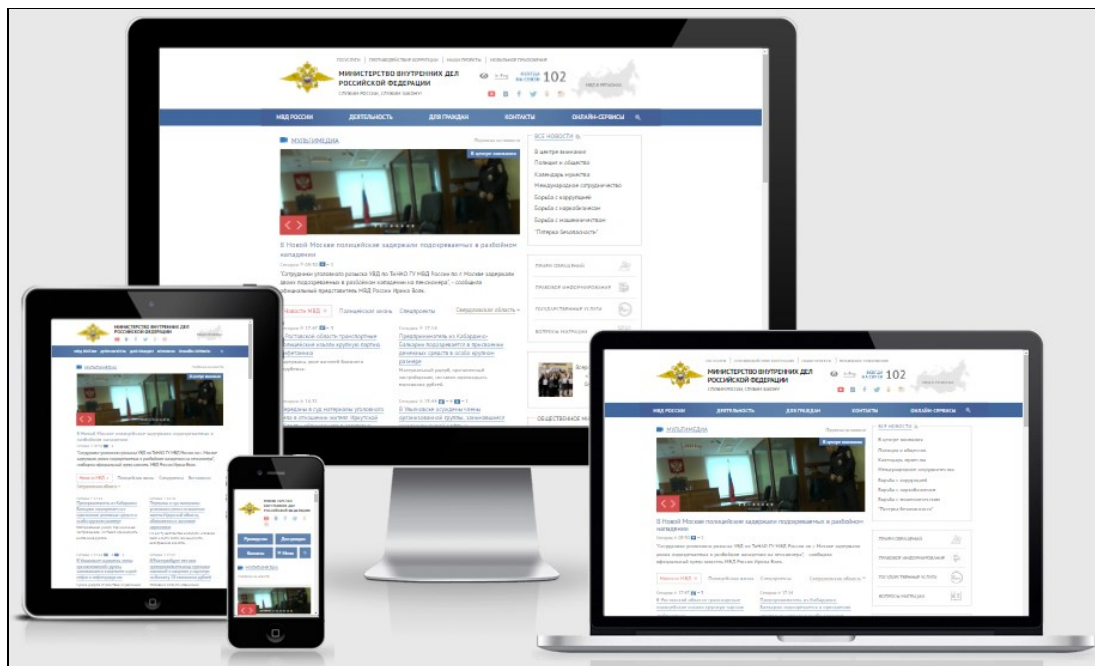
МИНИСТЕРСТВО ВНУТРЕННИХ ДЕЛ РОССИЙСКОЙ ФЕДЕРАЦИИ

СЛУЖИМ РОССИИ, СЛУЖИМ ЗАКОНУ!

102

МВД РОССИИ ДЕЯТЕЛЬНОСТЬ ДЛЯ ГРАЖДАН КОНТАКТЫ ОНЛАЙН-СЕРВИСЫ

МУЛЬТИМЕДИА

В центре внимания

ВСЕ НОВОСТИ

В центре внимания

Полиция и общество

Календарь юриста

Международное сотрудничество

Борьба с коррупцией

Борьба с наркобизнесом

Борьба с мошенничеством

"Потерял бдительность"

В Новой Москве полицейские задержали подозреваемых в разбойном нападении

"Сотрудники уголовного розыска УВД по ТиНАО ГУ МВД России по г. Москве задержали двоих подозреваемых в разбойном нападении на пенсионера", - сообщила официальный представитель МВД России Ирина Волк.

Новости МВД Полицейская жизнь Спецпроекты Свердловская область

В Ростовской области транспортные полицейские изъяли крупную партию контрафакта

Предприниматель из Кабардино-Балкарии подозревается в присвоении денежных средств в особо крупном размере

Ветераны в суд ветераны уголовного розыска

В Ульяновске осуждены члены организованной группы

ПРИЕМ ОБРАЩЕНИЙ

ПРАВОВАЯ ИНФОРМАЦИЯ

ГОСУДАРСТВЕННЫЕ УСЛУГИ

ВОПРОСЫ И НАГРАДЫ

ОБЩЕСТВЕННЫЙ СОВЕТ

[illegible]